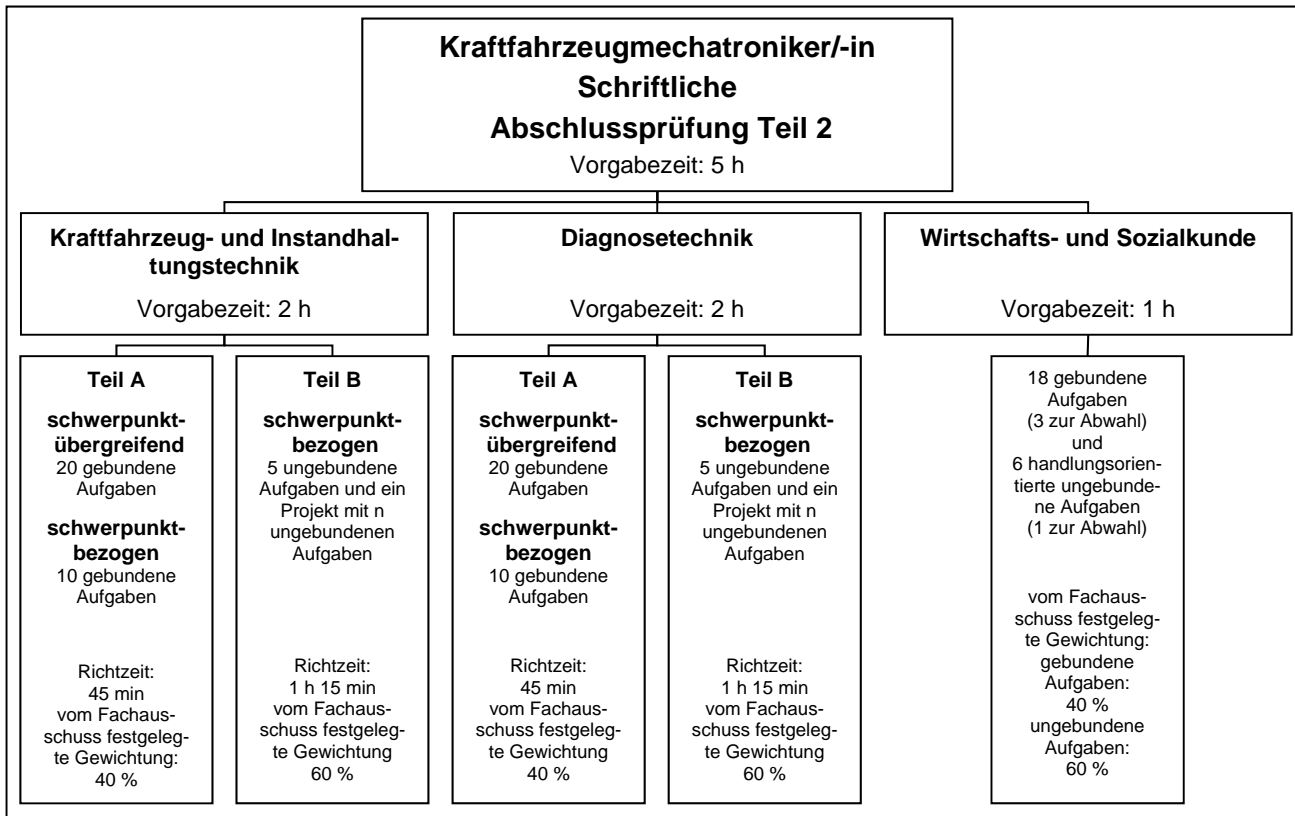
**Kraftfahrzeugmechatroniker/-in Schriftliche Abschlussprüfung Teil 2**
Vorgabezeit: 5 h

**Kraftfahrzeug- und Instandhaltungstechnik**
Vorgabezeit: 2 h

**Teil A**
**schwerpunktübergreifend**
20 gebundene Aufgaben
**schwerpunktbezogen**
10 gebundene Aufgaben
Richtzeit: 45 min
vom Fachausschuss festgelegte Gewichtung: 40 %

**Teil B**
**schwerpunktbezogen**
5 ungebundene Aufgaben und ein Projekt mit n ungebundenen Aufgaben
Richtzeit: 1 h 15 min
vom Fachausschuss festgelegte Gewichtung 60 %

**Diagnosetechnik**
Vorgabezeit: 2 h

**Teil A**
**schwerpunktübergreifend**
20 gebundene Aufgaben
**schwerpunktbezogen**
10 gebundene Aufgaben
Richtzeit: 45 min
vom Fachausschuss festgelegte Gewichtung 40 %

**Teil B**
**schwerpunktbezogen**
5 ungebundene Aufgaben und ein Projekt mit n ungebundenen Aufgaben
Richtzeit: 1 h 15 min
vom Fachausschuss festgelegte Gewichtung 60 %

**Wirtschafts- und Sozialkunde**
Vorgabezeit: 1 h

18 gebundene Aufgaben (3 zur Abwahl) und 6 handlungsorientierte ungebundene Aufgaben (1 zur Abwahl)

vom Fachausschuss festgelegte Gewichtung: gebundene Aufgaben: 40 % ungebundene Aufgaben: 60 %